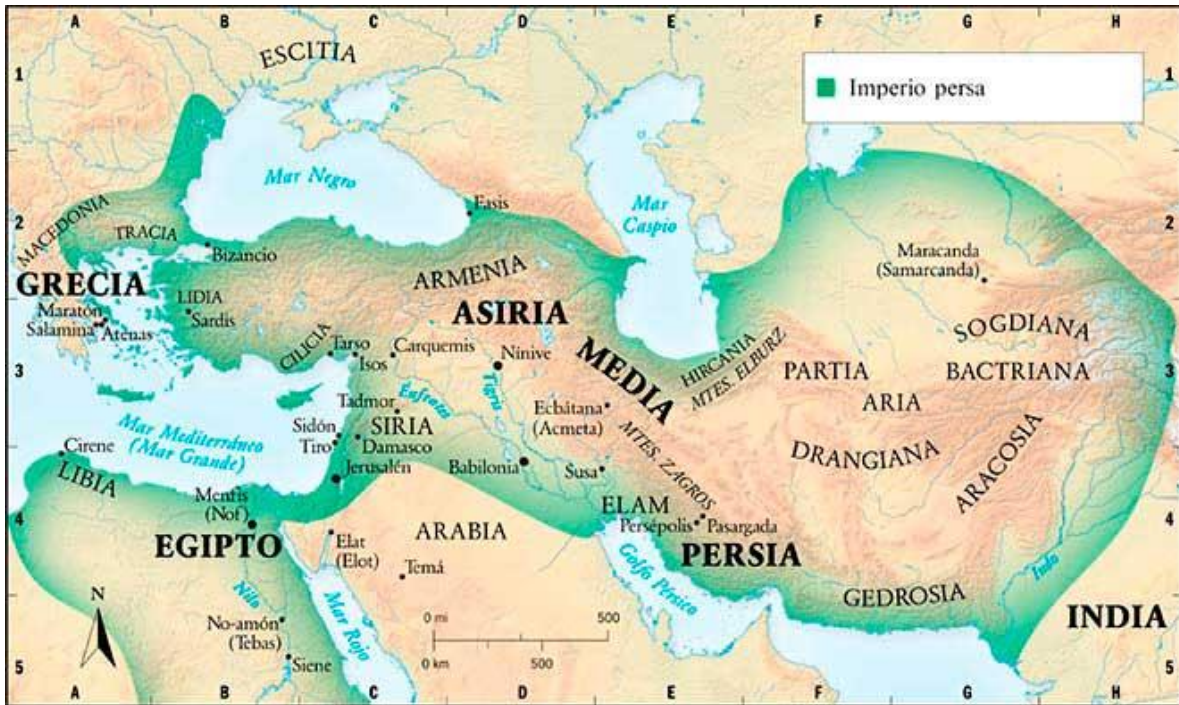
A B C D E F G H

1 1

2 2

3 3

4 4

5 5

A B C D E F G H

Imperio persa

ESCITIA

Mar Negro

Fasis

Mar Caspio

MACEDONIA

TRACIA

Bizancio

GRECIA

LIDIA

Sardis

Maratón

Salamina

Atenas

ARMENIA

ASIRIA

MEDIA

CILICIA

Tarso

Isos

Carquemis

Nínive

Tigris

Eufrates

Tadmor

SIRIA

Sidón

Tiro

Damasco

Jerusalén

Mar Mediterráneo (Mar Grande)

Cirene

LIBIA

Menfis (Nof)

EGIPTO

Elat (Elot)

ARABIA

Temá

Nilo

No-amón (Tebas)

Siene

Mar Rojo

N

Babilonia

Susa

Echátana (Acmeta)

MTES. ZAGROS

ELAM

Persépolis

Pasargada

PERSIA

Golfo Pérsico

HIRCANIA

MTES. ELBURZ

PARTIA

ARIA

DRANGIANA

ARACOSIA

Maracanda (Samarcanda)

SOGDIANA

BACTRIANA

GEDROSIA

Indo

INDIA

0 mi 500

0 km 500